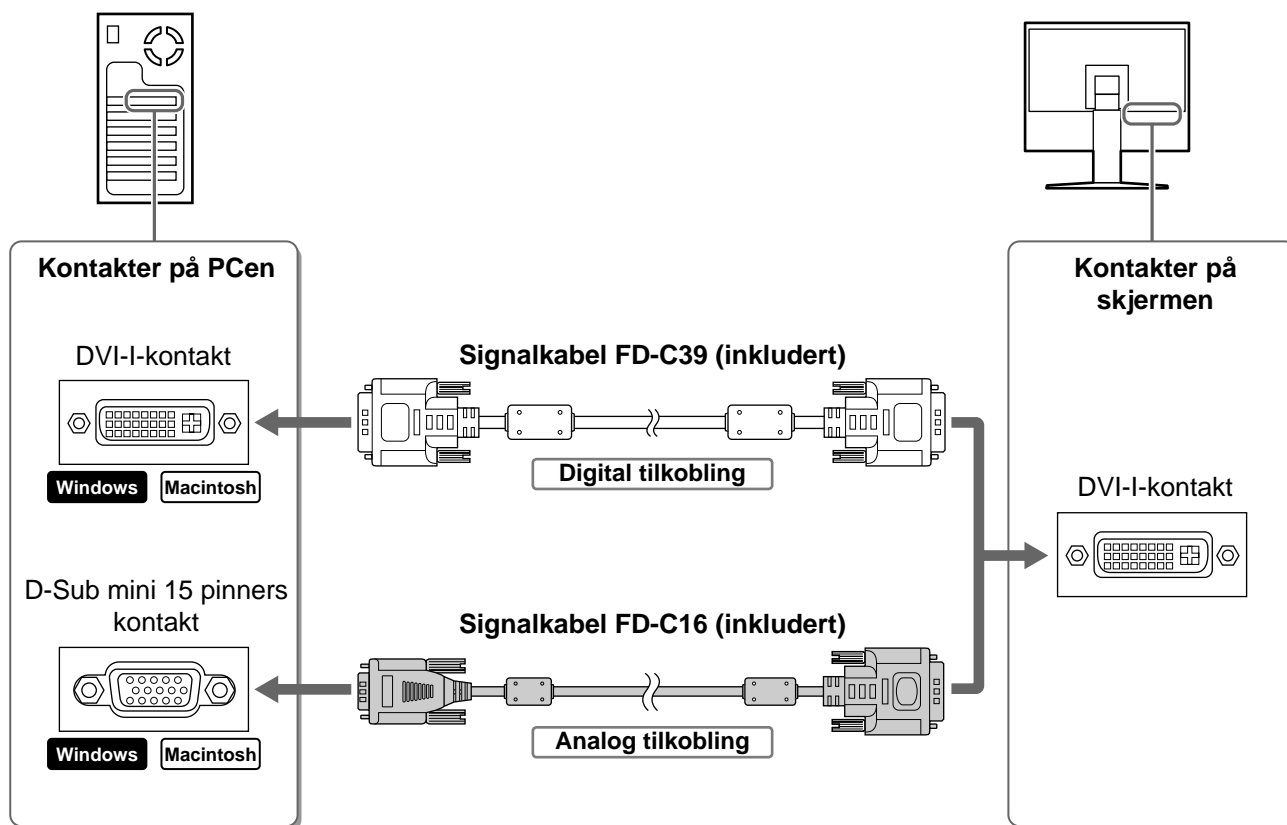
Kontakter på PCen

DVI-I-kontakt

Windows Macintosh

D-Sub mini 15 pinners kontakt

Windows Macintosh

Signalkabel FD-C39 (inkludert)

Digital tilkobling

Signalkabel FD-C16 (inkludert)

Analog tilkobling

Kontakter på skjermen

DVI-I-kontakt